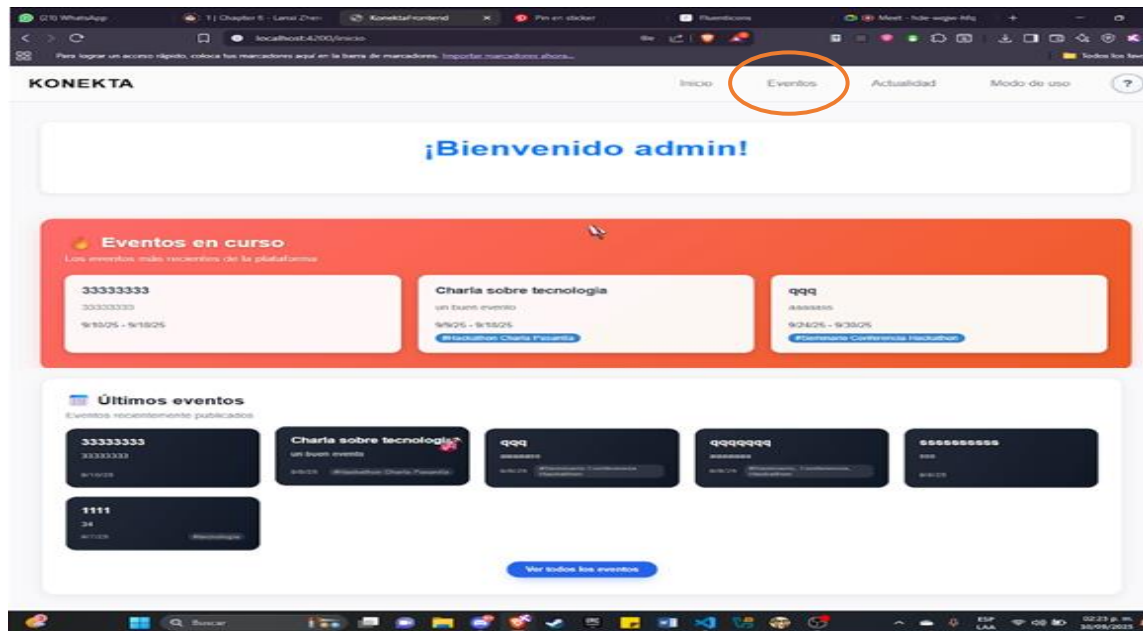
(21) WhatsApp
1 | Chapter 5 - Lanxi Zhen
KonektaFrontend
Pin en sticker
Fluenticons
Meet - hde-wqjw-hfq

localhost:4200/inicio

Para lograr un acceso rápido, coloca tus marcadores aquí en la barra de marcadores. Importar marcadores ahora...
Todos los favoritos

KONEKTA
Inicio
Eventos
Actualidad
Modo de uso
?

¡Bienvenido admin!

Eventos en curso
Los eventos más recientes de la plataforma

33333333
33333333
9/10/25 - 9/18/25

Charla sobre tecnologia
un buen evento
9/9/25 - 9/18/25
#Hackathon Charla Pasantía

qqq
aaaasss
9/24/25 - 9/30/25
#Seminario Conferencia Hackathon

Últimos eventos
Eventos recientemente publicados

33333333
33333333
9/10/25

Charla sobre tecnologia
un buen evento
9/9/25
#Hackathon Charla Pasantía

qqq
aaaasss
9/24/25
#Seminario Conferencia Hackathon

qqqqqqq
aaaaaaa
9/24/25
#Seminario Conferencia Hackathon

sssssssss
sss
9/8/25

1111
34
9/7/25
tecnologia

Ver todos los eventos

Buscar
ESP LAA
02:23 p. m.
30/09/2025